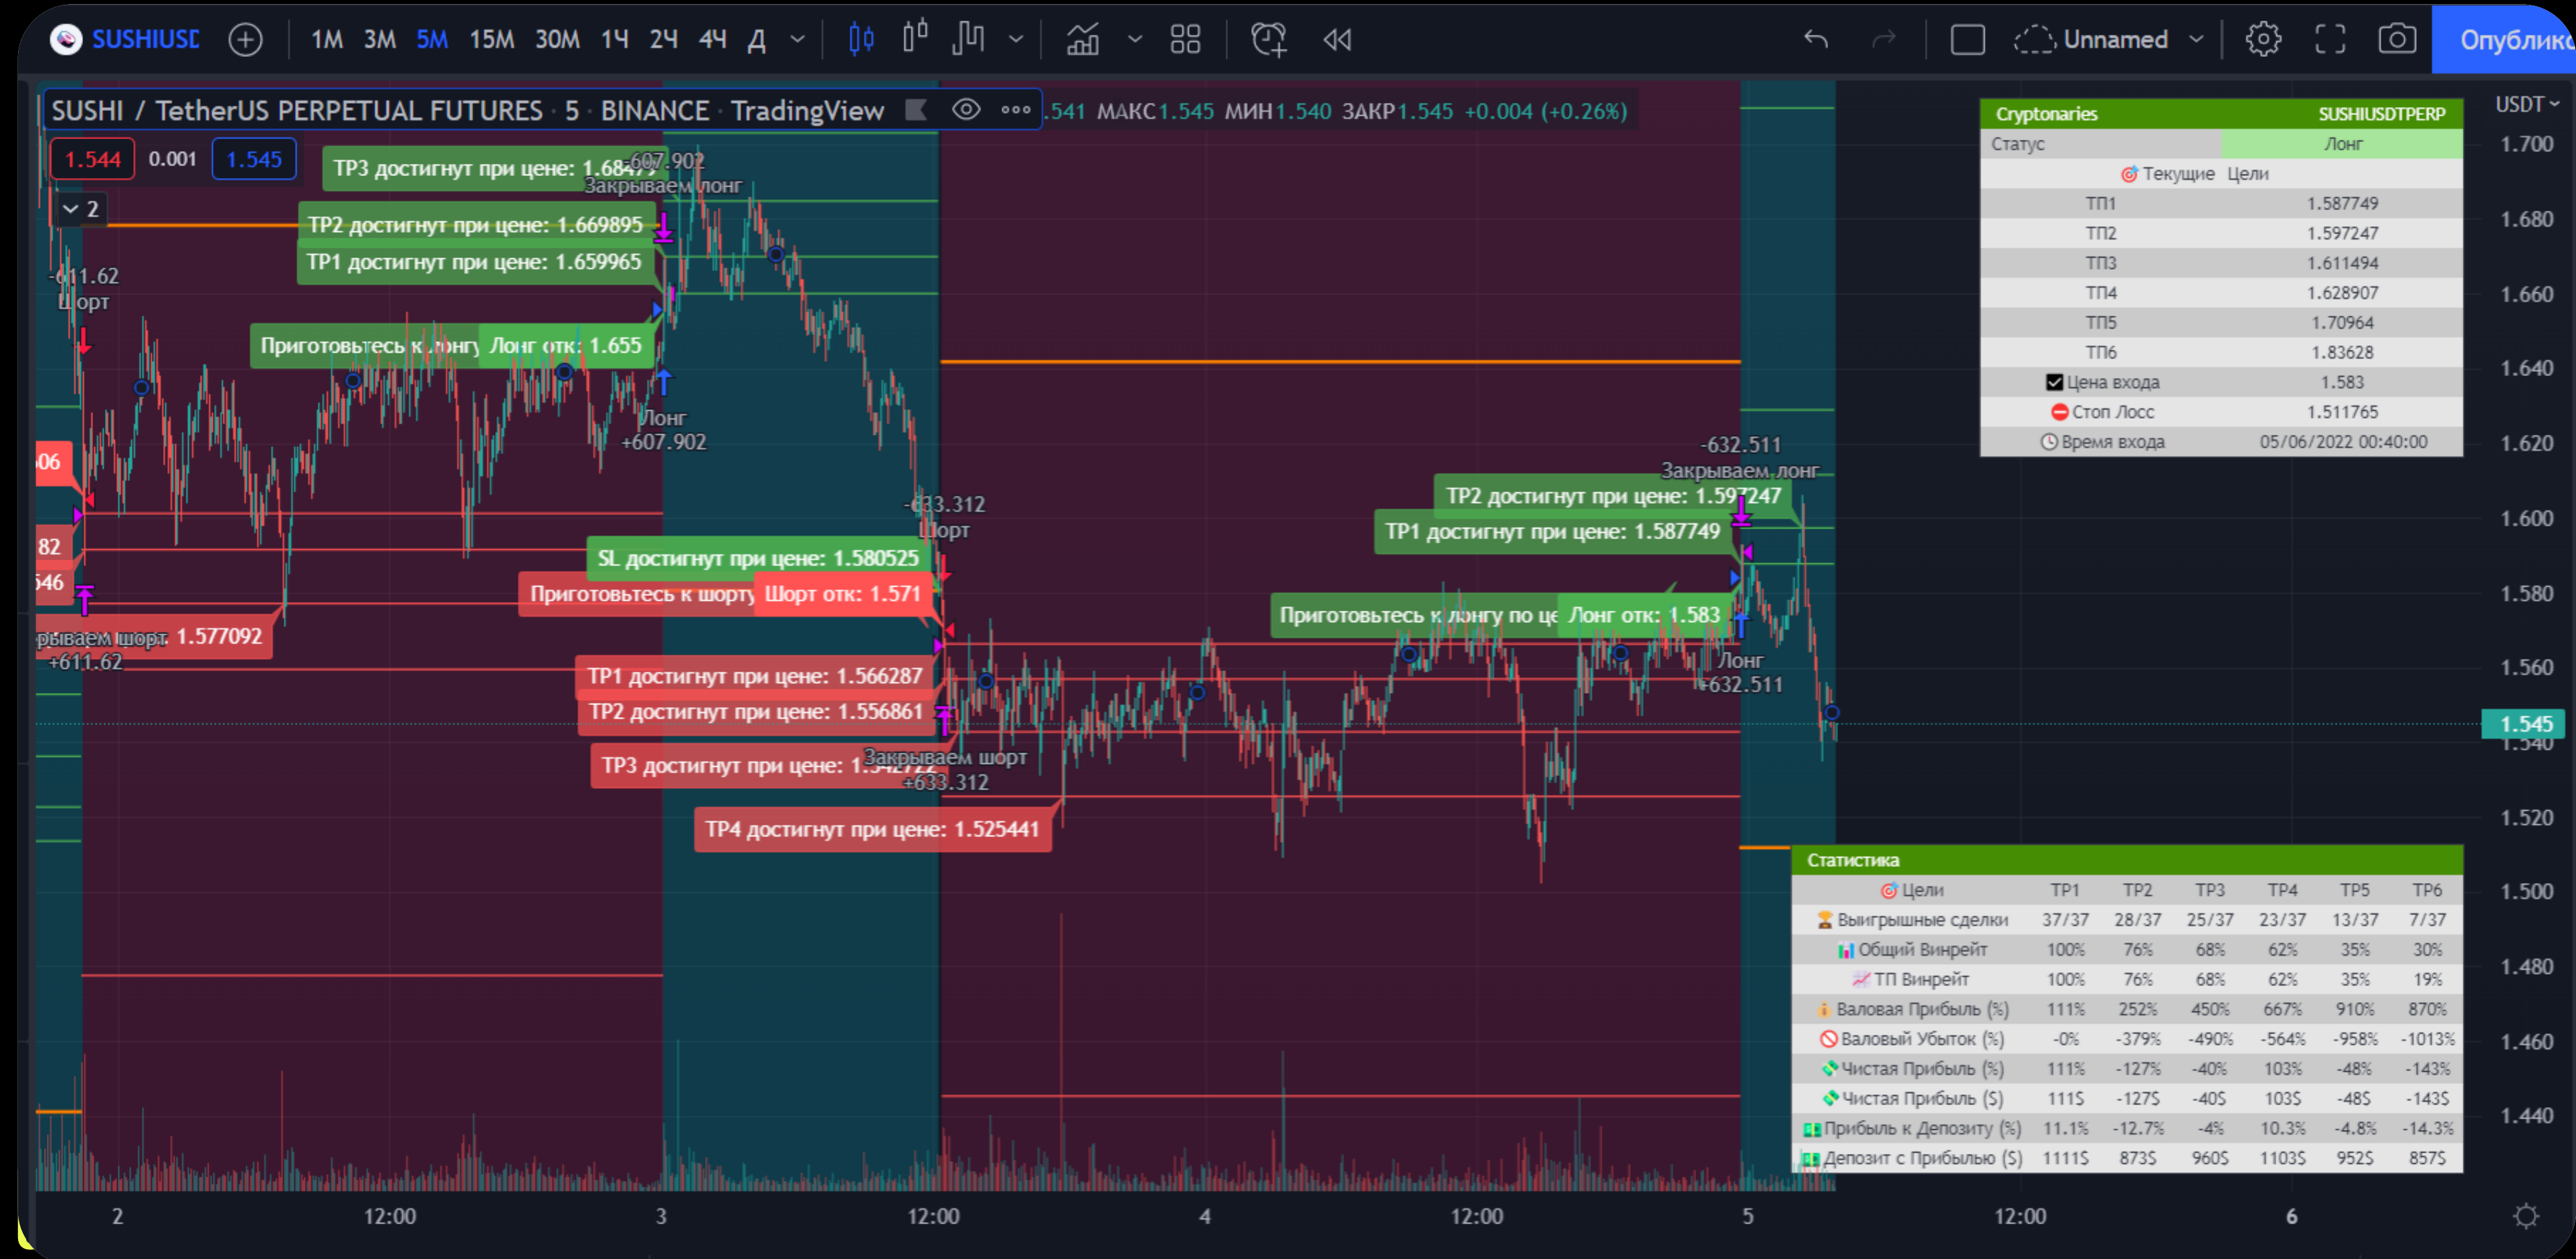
SUSHIUSD 1М 3М 5М 15М 30М 1Ч 2Ч 4Ч Д Unnamed Опублико

SUSHI / TetherUS PERPETUAL FUTURES · 5 · BINANCE · TradingView .541 МАКС1.545 МИН1.540 ЗАКР1.545 +0.004 (+0.26%)

1.544 0.001 1.545

2

TP3 достигнут при цене: 1.68479 -607.902 Закрываем лонг
TP2 достигнут при цене: 1.669895
TP1 достигнут при цене: 1.659965
-611.62 Шорт
Приготовьтесь к лонгу Лонг отк: 1.655
Лонг +607.902
06
82
546
рываем шорт 1.577092 +611.62
-633.312 Шорт
SL достигнут при цене: 1.580525
Приготовьтесь к шорту Шорт отк: 1.571
TP1 достигнут при цене: 1.566287
TP2 достигнут при цене: 1.556861
TP3 достигнут при цене: 1.542722 Закрываем шорт +633.312
TP4 достигнут при цене: 1.525441
-632.511 Закрываем лонг
TP2 достигнут при цене: 1.597247
TP1 достигнут при цене: 1.587749
Приготовьтесь к лонгу по це Лонг отк: 1.583
Лонг +632.511

| Cryptonaries | SUSHIUSDTPERP |
|---|---|
| Статус | Лонг |
| Текущие Цели | |
| ТП1 | 1.587749 |
| ТП2 | 1.597247 |
| ТП3 | 1.611494 |
| ТП4 | 1.628907 |
| ТП5 | 1.70964 |
| ТП6 | 1.83628 |
| Цена входа | 1.583 |
| Стоп Лосс | 1.511765 |
| Время входа | 05/06/2022 00:40:00 |

USDT
1.700 1.680 1.660 1.640 1.620 1.600 1.580 1.560 1.545 1.540 1.520 1.500 1.480 1.460 1.440

Статистика
| Цели | TP1 | TP2 | TP3 | TP4 | TP5 | TP6 |
|---|---|---|---|---|---|---|
| Выигрышные сделки | 37/37 | 28/37 | 25/37 | 23/37 | 13/37 | 7/37 |
| Общий Винрейт | 100% | 76% | 68% | 62% | 35% | 30% |
| ТП Винрейт | 100% | 76% | 68% | 62% | 35% | 19% |
| Валовая Прибыль (%) | 111% | 252% | 450% | 667% | 910% | 870% |
| Валовый Убыток (%) | -0% | -379% | -490% | -564% | -958% | -1013% |
| Чистая Прибыль (%) | 111% | -127% | -40% | 103% | -48% | -143% |
| Чистая Прибыль ($) | 111$ | -127$ | -40$ | 103$ | -48$ | -143$ |
| Прибыль к Депозиту (%) | 11.1% | -12.7% | -4% | 10.3% | -4.8% | -14.3% |
| Депозит с Прибылью ($) | 1111$ | 873$ | 960$ | 1103$ | 952$ | 857$ |

2 12:00 3 12:00 4 12:00 5 12:00 6